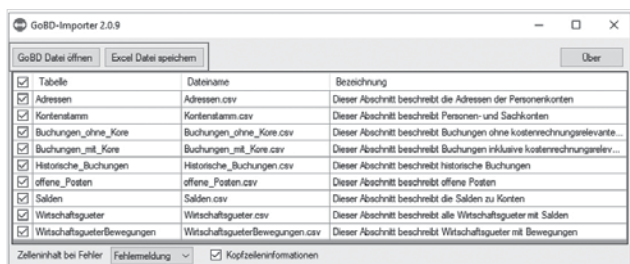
GoBD-Importer 2.0.9

GoBD Datei öffnen | Excel Datei speichern | Über

| ☑ | Tabelle | Dateiname | Bezeichnung |
|---|---|---|---|
| ☑ | Adressen | Adressen.csv | Dieser Abschnitt beschreibt die Adressen der Personenkonten |
| ☑ | Kontenstamm | Kontenstamm.csv | Dieser Abschnitt beschreibt Personen- und Sachkonten |
| ☑ | Buchungen_ohne_Kore | Buchungen_ohne_Kore.csv | Dieser Abschnitt beschreibt Buchungen ohne kostenrechnungsrelevante... |
| ☑ | Buchungen_mit_Kore | Buchungen_mit_Kore.csv | Dieser Abschnitt beschreibt Buchungen inklusive kostenrechnungsrelev... |
| ☑ | Historische_Buchungen | Historische_Buchungen.csv | Dieser Abschnitt beschreibt historische Buchungen |
| ☑ | offene_Posten | offene_Posten.csv | Dieser Abschnitt beschreibt offene Posten |
| ☑ | Salden | Salden.csv | Dieser Abschnitt beschreibt die Salden zu Konten |
| ☑ | Wirtschaftsgueter | Wirtschaftsgueter.csv | Dieser Abschnitt beschreibt alle Wirtschaftsgueter mit Salden |
| ☑ | WirtschaftsgueterBewegungen | WirtschaftsgueterBewegungen.csv | Dieser Abschnitt beschreibt Wirtschaftsgueter mit Bewegungen |

Zelleninhalt bei Fehler Fehlermeldung ☑ Kopfzeileninformationen